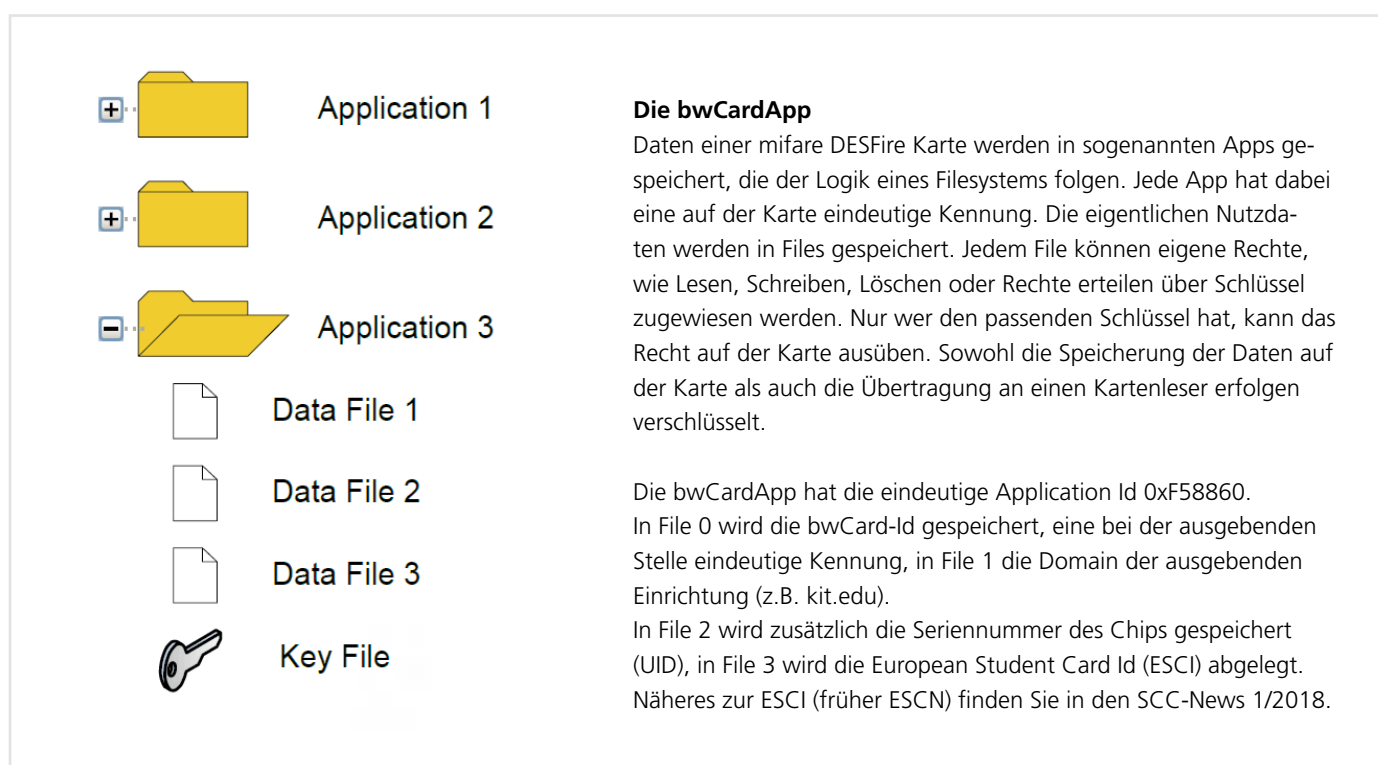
Application 1

Application 2

Application 3

Data File 1

Data File 2

Data File 3

Key File

**Die bwCardApp**
Daten einer mifare DESFire Karte werden in sogenannten Apps gespeichert, die der Logik eines Filesystems folgen. Jede App hat dabei eine auf der Karte eindeutige Kennung. Die eigentlichen Nutzdaten werden in Files gespeichert. Jedem File können eigene Rechte, wie Lesen, Schreiben, Löschen oder Rechte erteilen über Schlüssel zugewiesen werden. Nur wer den passenden Schlüssel hat, kann das Recht auf der Karte ausüben. Sowohl die Speicherung der Daten auf der Karte als auch die Übertragung an einen Kartenleser erfolgen verschlüsselt.

Die bwCardApp hat die eindeutige Application Id 0xF58860.
In File 0 wird die bwCard-Id gespeichert, eine bei der ausgebenden Stelle eindeutige Kennung, in File 1 die Domain der ausgebenden Einrichtung (z.B. kit.edu).
In File 2 wird zusätzlich die Seriennummer des Chips gespeichert (UID), in File 3 wird die European Student Card Id (ESCI) abgelegt. Näheres zur ESCI (früher ESCN) finden Sie in den SCC-News 1/2018.